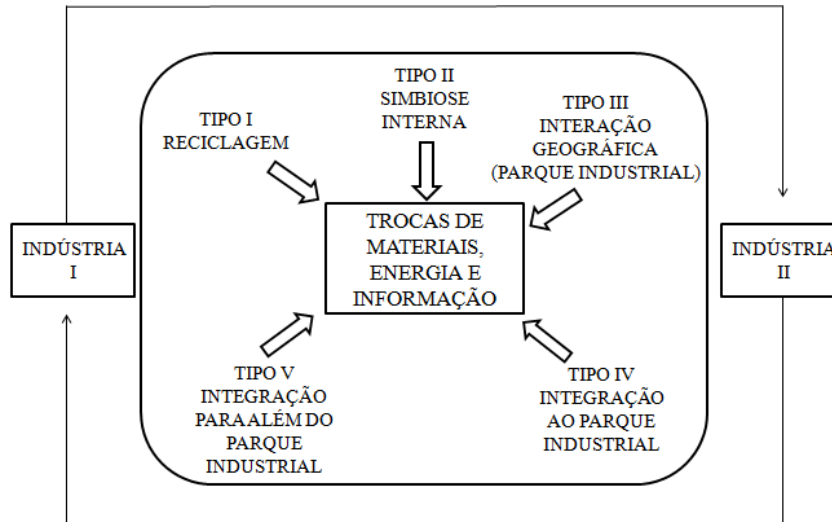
TIPO II
SIMBIOSE
INTERNA

TIPO I
RECICLAGEM

TIPO III
INTERAÇÃO
GEOGRÁFICA
(PARQUE INDUSTRIAL)

INDÚSTRIA
I

TROCAS DE
MATERIAIS,
ENERGIA E
INFORMAÇÃO

INDÚSTRIA
II

TIPO V
INTEGRAÇÃO
PARA ALÉM DO
PARQUE
INDUSTRIAL

TIPO IV
INTEGRAÇÃO
AO PARQUE
INDUSTRIAL